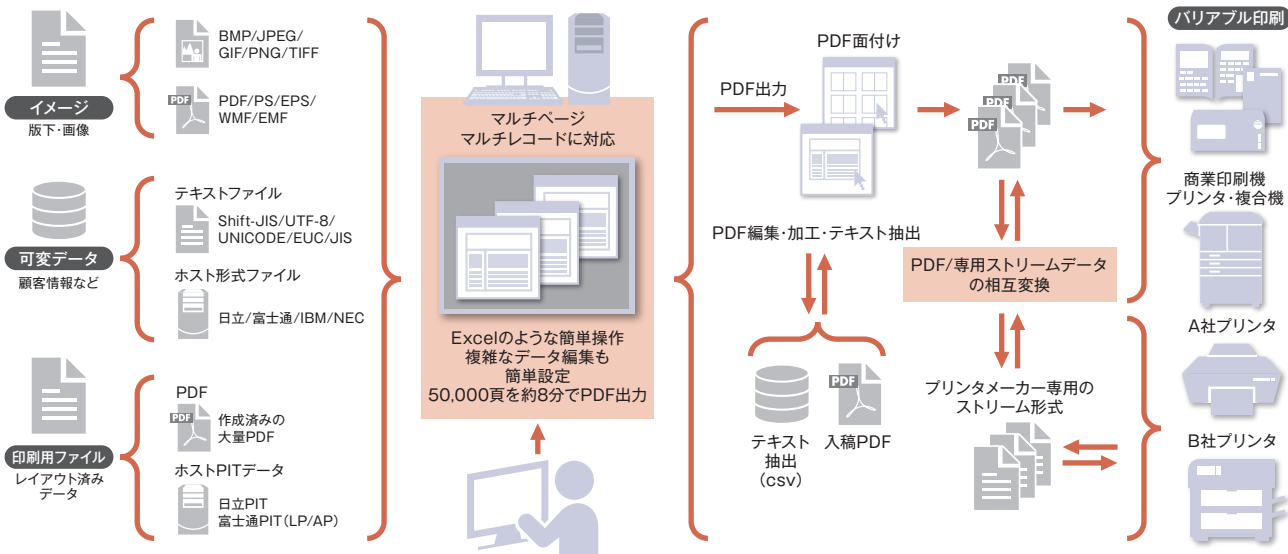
イメージ
版下・画像

BMP/JPEG/GIF/PNG/TIFF

PDF
PDF/PS/EPS/WMF/EMF

可変データ
顧客情報など

テキストファイル
Shift-JIS/UTF-8/UNICODE/EUC/JIS
ホスト形式ファイル
日立/富士通/IBM/NEC

印刷用ファイル
レイアウト済みデータ

PDF
PDF
作成済みの大量PDF
ホストPITデータ
日立PIT
富士通PIT（LP/AP）

マルチページ
マルチレコードに対応

Excelのような簡単操作
複雑なデータ編集も
簡単設定
50,000頁を約8分でPDF出力

PDF出力
PDF面付け
PDF
PDF
PDF
PDF編集・加工・テキスト抽出
PDF/専用ストリームデータの相互変換
PDF
テキスト抽出（csv）
入稿PDF
プリンタメーカー専用のストリーム形式

バリアブル印刷
商業印刷機
プリンタ・複合機
A社プリンタ
B社プリンタ